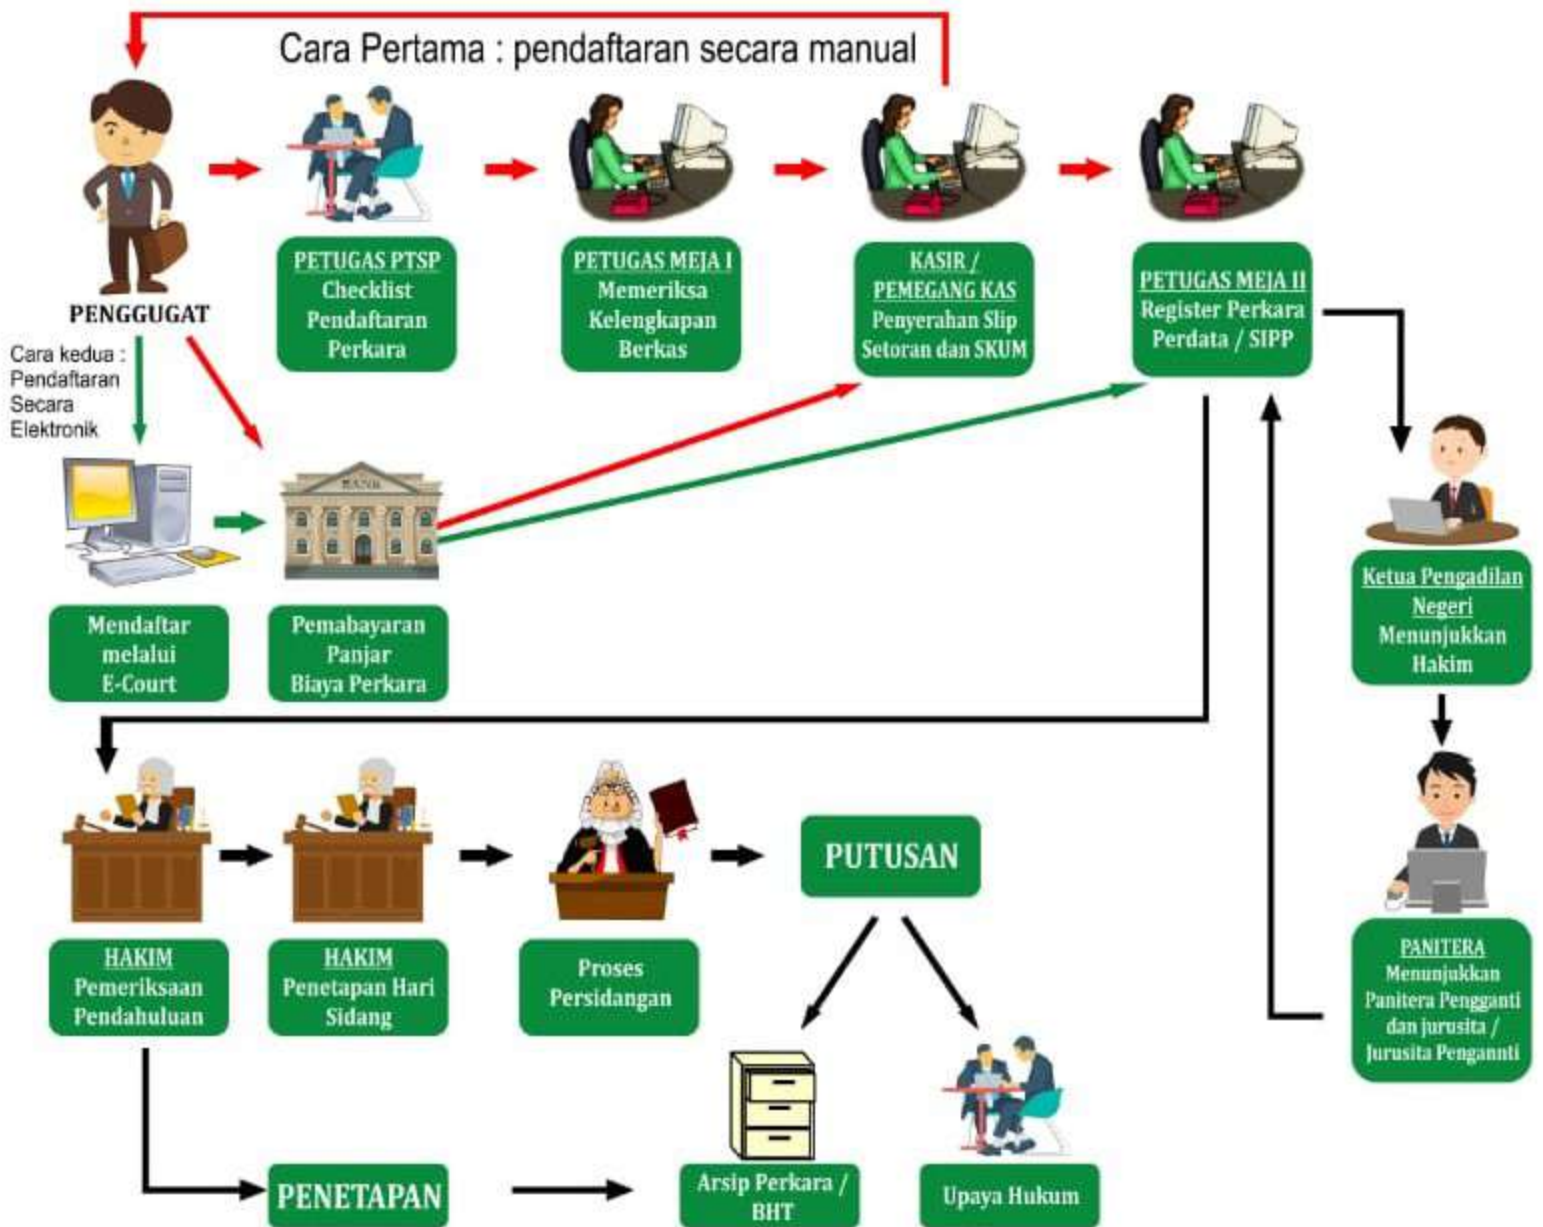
Cara Pertama : pendaftaran secara manual

PENGGUGAT

PETUGAS PTSP
Checklist Pendaftaran Perkara

PETUGAS MEJA I
Memeriksa Kelengkapan Berkas

KASIR / PEMEGANG KAS
Penyerahan Slip Setoran dan SKUM

PETUGAS MEJA II
Register Perkara Perdata / SIPP

Cara kedua : Pendaftaran Secara Elektronik

BANK

Mendaftar melalui E-Court

Pemabayaran Panjar Biaya Perkara

Ketua Pengadilan Negeri
Menunjukkan Hakim

PANITERA
Menunjukkan Panitera Pengganti dan jurusita / Jurusita Penggannti

HAKIM
Pemeriksaan Pendahuluan

HAKIM
Penetapan Hari Sidang

Proses Persidangan

PUTUSAN

PENETAPAN

Arsip Perkara / BHT

Upaya Hukum